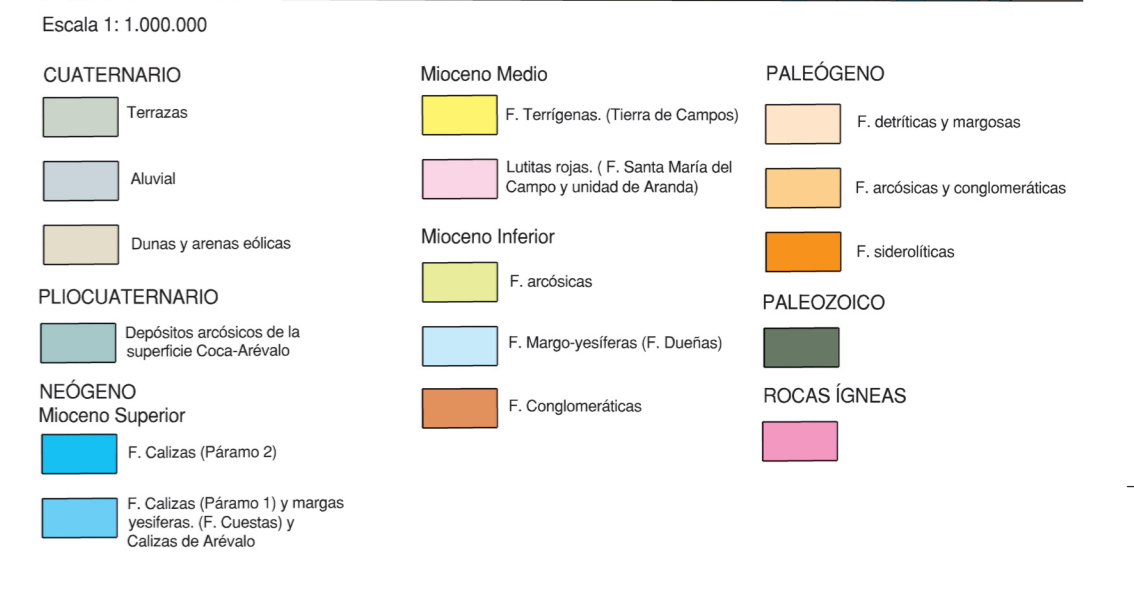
Escala 1: 1.000.000

CUATERNARIO

Terrazas

Aluvial

Dunas y arenas eólicas

PLIOCUATERNARIO

Depósitos arcósicos de la superficie Coca-Arévalo

NEÓGENO
Mioceno Superior

F. Calizas (Páramo 2)

F. Calizas (Páramo 1) y margas yesíferas. (F. Cuestas) y Calizas de Arévalo

Mioceno Medio

F. Terrígenas. (Tierra de Campos)

Lutitas rojas. ( F. Santa María del Campo y unidad de Aranda)

Mioceno Inferior

F. arcósicas

F. Margo-yesíferas (F. Dueñas)

F. Conglomeráticas

PALEÓGENO

F. detríticas y margosas

F. arcósicas y conglomeráticas

F. siderolíticas

PALEOZOICO

ROCAS ÍGNEAS